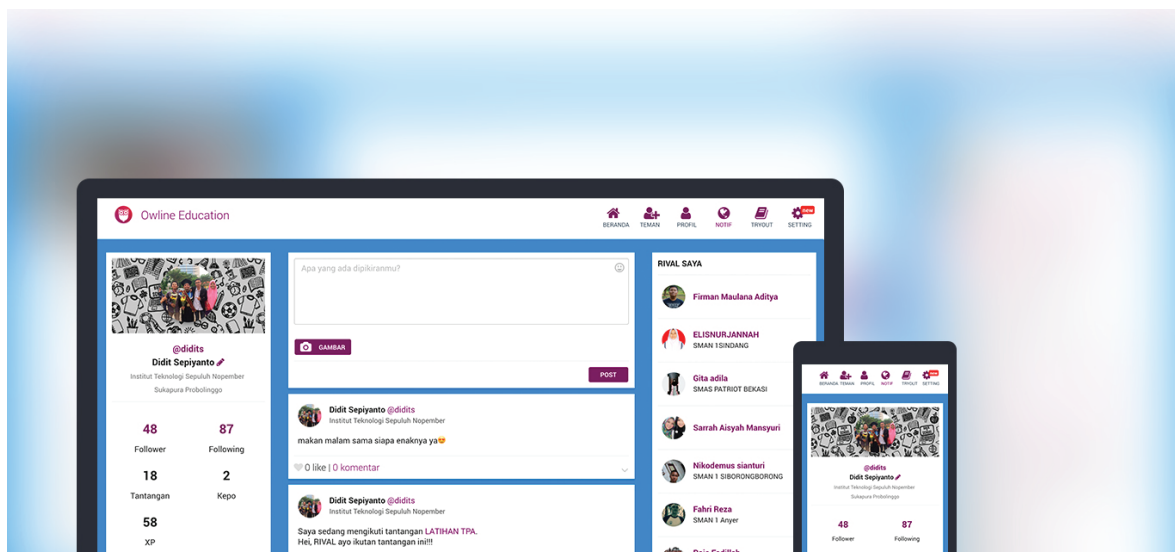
Owline Education

BERANDA TEMAN PROFIL NOTIF TRYOUT SETTING NEW

@didits
Didit Sepiyanto
Institut Teknologi Sepuluh Nopember
Sukapura Probolinggo

48
Follower
87
Following
18
Tantangan
2
Kepo
58
XP

Apa yang ada dipikiranmu?

GAMBAR

POST

Didit Sepiyanto @didits
Institut Teknologi Sepuluh Nopember
makan malam sama siapa enaknya ya

0 like | 0 komentar

Didit Sepiyanto @didits
Institut Teknologi Sepuluh Nopember
Saya sedang mengikuti tantangan LATIHAN TPA.
Hei, RIVAL ayo ikutan tantangan ini!!!

RIVAL SAYA
Firman Maulana Aditya
ELISNURJANNAH
SMAN 1SINDANG
Gita adila
SMAS PATRIOT BEKASI
Sarrah Aisyah Mansyuri
Nikodemus sianturi
SMAN 1 SIBORONGBORONG
Fahri Reza
SMAN 1 Anyer
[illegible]

BERANDA TEMAN PROFIL NOTIF TRYOUT SETTING

@didits
Didit Sepiyanto
Institut Teknologi Sepuluh Nopember
Sukapura Probolinggo
48
Follower
87
Following